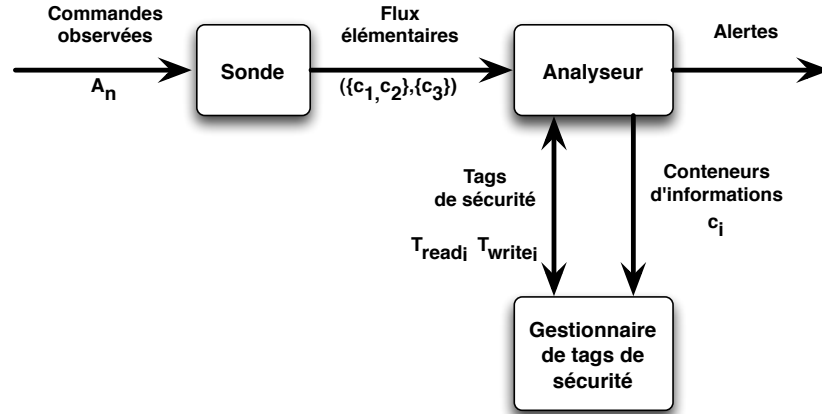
Commandes observées

$A_n$

Sonde

Flux élémentaires

$(\{c_1, c_2\},\{c_3\})$

Analyseur

Alertes

Tags de sécurité

$T_{read_i}$ $T_{write_i}$

Conteneurs d'informations

$c_i$

Gestionnaire de tags de sécurité